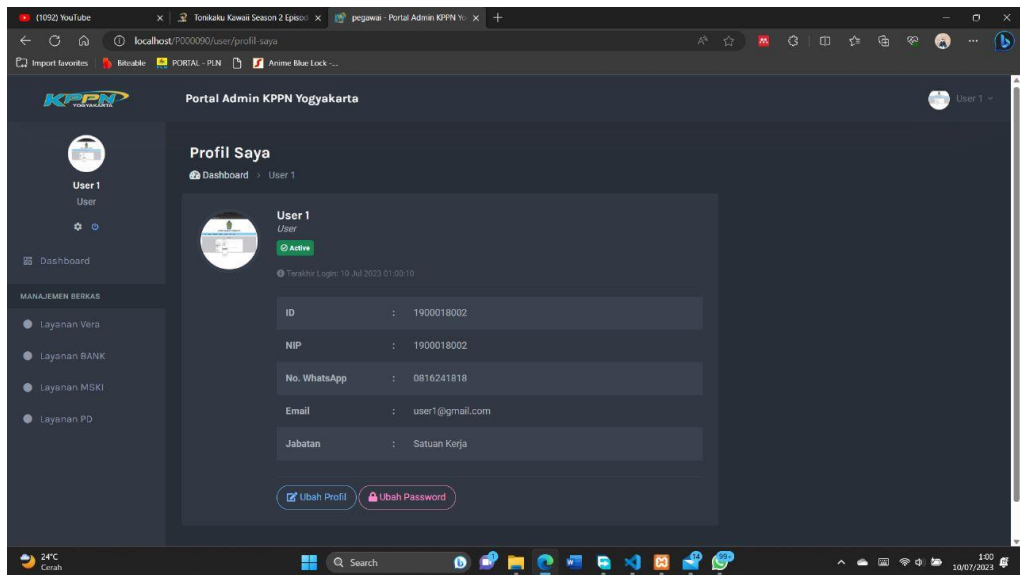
(1092) YouTube
Tonikaku Kawaii Season 2 Episod
pegawai - Portal Admin KPPN Yo
localhost/P000090/user/profil-saya
Import favorites
Biteable
PORTAL - PLN
Anime Blue Lock -...

KPPN YOGYAKARTA
Portal Admin KPPN Yogyakarta
User 1

User 1
User
Dashboard
MANAJEMEN BERKAS
Layanan Vera
Layanan BANK
Layanan MSKI
Layanan PD

Profil Saya
Dashboard > User 1

User 1
User
Active
Terakhir Login: 10 Jul 2023 01:00:10

| | | |
|---|---|---|
| ID | : | 1900018002 |
| NIP | : | 1900018002 |
| No. WhatsApp | : | 0816241818 |
| Email | : | user1@gmail.com |
| Jabatan | : | Satuan Kerja |

Ubah Profil
Ubah Password

24°C
Cerah
Search
1:00
10/07/2023